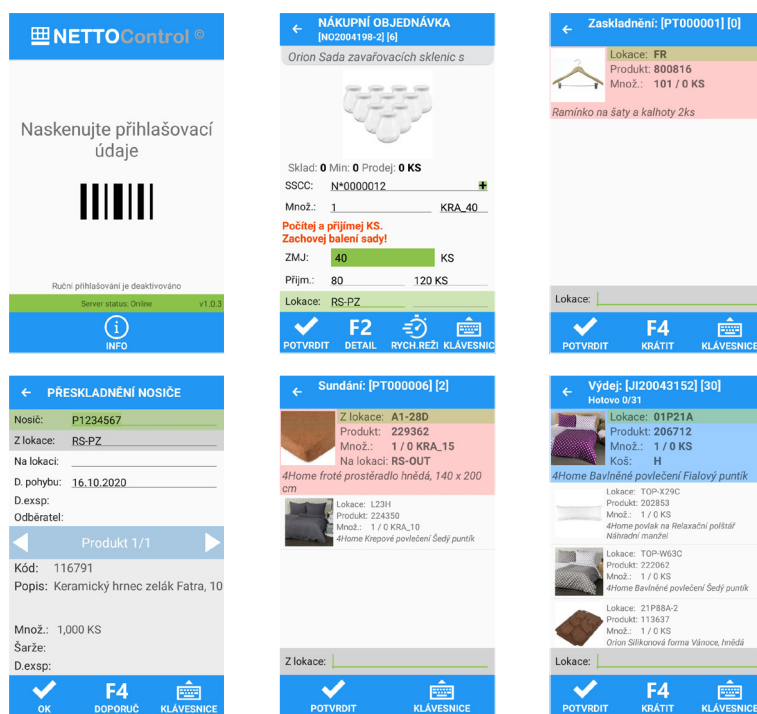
NETTOControl ©

Naskenujte přihlašovací údaje

Ruční přihlašování je deaktivováno

Server status: Online v1.0.3

INFO

← NÁKUPNÍ OBJEDNÁVKA [NO2004198-2] [6]

Orion Sada zavařovacích sklenic s

Sklad: 0 Min: 0 Prodej: 0 KS

SSCC: N*0000012

Množ.: 1 KRA_40

Počítej a přijímej KS. Zachovej balení sady!

ZMJ: 40 KS

Příjm.: 80 120 KS

Lokace: RS-PZ

POTVRDIT F2 DETAIL RYCH.REŽI KLÁVESNIC

← Zaskladnění: [PT000001] [0]

Lokace: FR
Produkt: 800816
Množ.: 101 / 0 KS

Ramínko na šaty a kalhoty 2ks

Lokace:

POTVRDIT F4 KRÁTIT KLÁVESNICE

← PŘESKLADNĚNÍ NOSIČE

Nosič: P1234567
Z lokace: RS-PZ
Na lokaci:
D. pohybu: 16.10.2020
D.exsp:
Odběratel:

Produkt 1/1

Kód: 116791
Popis: Keramický hrnec zelák Fatra, 10

Množ.: 1,000 KS
Šarže:
D.exsp:

OK F4 DOPORUČ KLÁVESNICE

← Sundání: [PT000006] [2]

Z lokace: A1-28D
Produkt: 229362
Množ.: 1 / 0 KRA_15
Na lokaci: RS-OUT

4Home froté prostěradlo hnědá, 140 x 200 cm

Lokace: L23H
Produkt: 224350
Množ.: 1 / 0 KRA_10
4Home Krepové povlečení Šedý puntík

Z lokace:

POTVRDIT KLÁVESNICE

← Výdej: [JI20043152] [30]
Hotovo 0/31

Lokace: 01P21A
Produkt: 206712
Množ.: 1 / 0 KS
Koš: H

4Home Bavlněné povlečení Fialový puntík

Lokace: TOP-X29C
Produkt: 202853
Množ.: 1 / 0 KS
4Home povlak na Relaxační polštář Náhradní manžel

Lokace: TOP-W63C
Produkt: 222062
Množ.: 1 / 0 KS
4Home Bavlněné povlečení Šedý puntík

Lokace: 21P88A-2
Produkt: 113637
Množ.: 1 / 0 KS
Orion Silikonová forma Vánoce, hnědá

Lokace:

POTVRDIT F4 KRÁTIT KLÁVESNICE